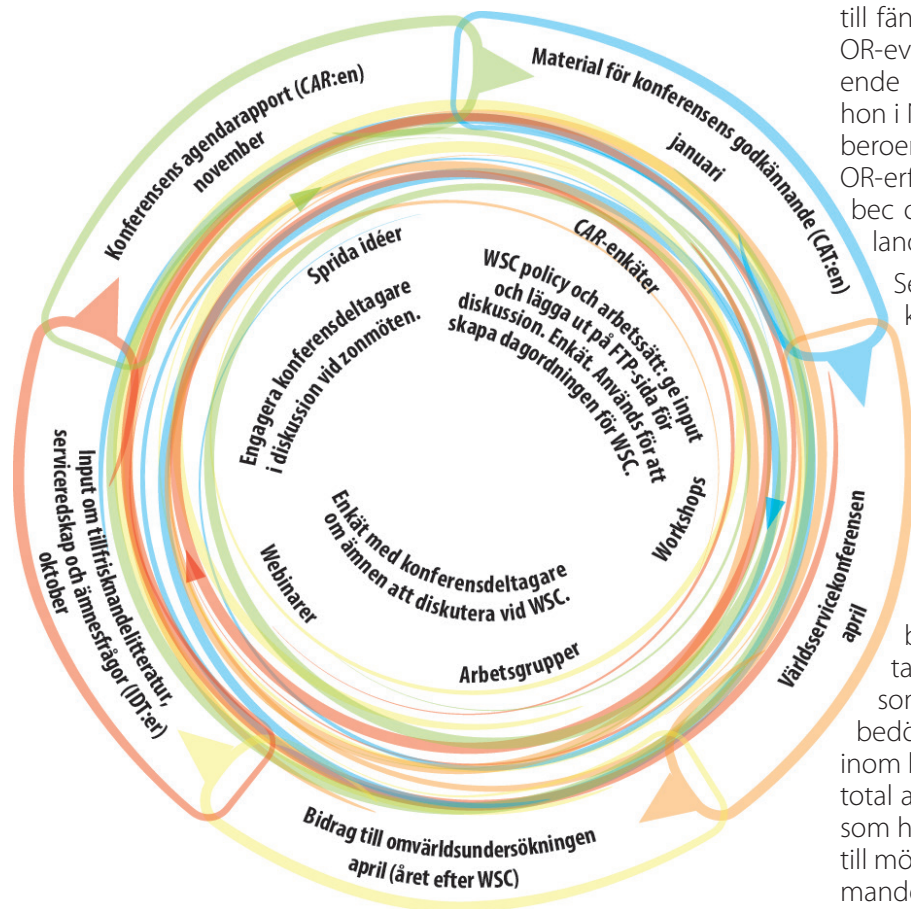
Material för konferensens godkännande (CAT:en)
januari

Världsservicekonferensen
april

Bidrag till omvärldsundersökningen
april (året efter WSC)

Input om tillfrisknandelitteratur, serviceredskap och ämnesfrågor (IDT:er)
oktober

Konferensens agendarapport (CAR:en)
november

Sprida idéer

CAR-enkäter

WSC policy och arbetssätt: ge input och lägga ut på FTP-sida för diskussion. Enkät. Används för att skapa dagordningen för WSC.

Engagera konferensdeltagare i diskussion vid zonmöten.

Workshops

Enkät med konferensdeltagare om ämnen att diskutera vid WSC.

Webinarer

Arbetsgrupper

till fän
OR-ev
ende
hon i I
beroer
OR-erf
bec
lanc
Se
k

b
ta
som
bedö
inom l
total a
som h
till mö
mande